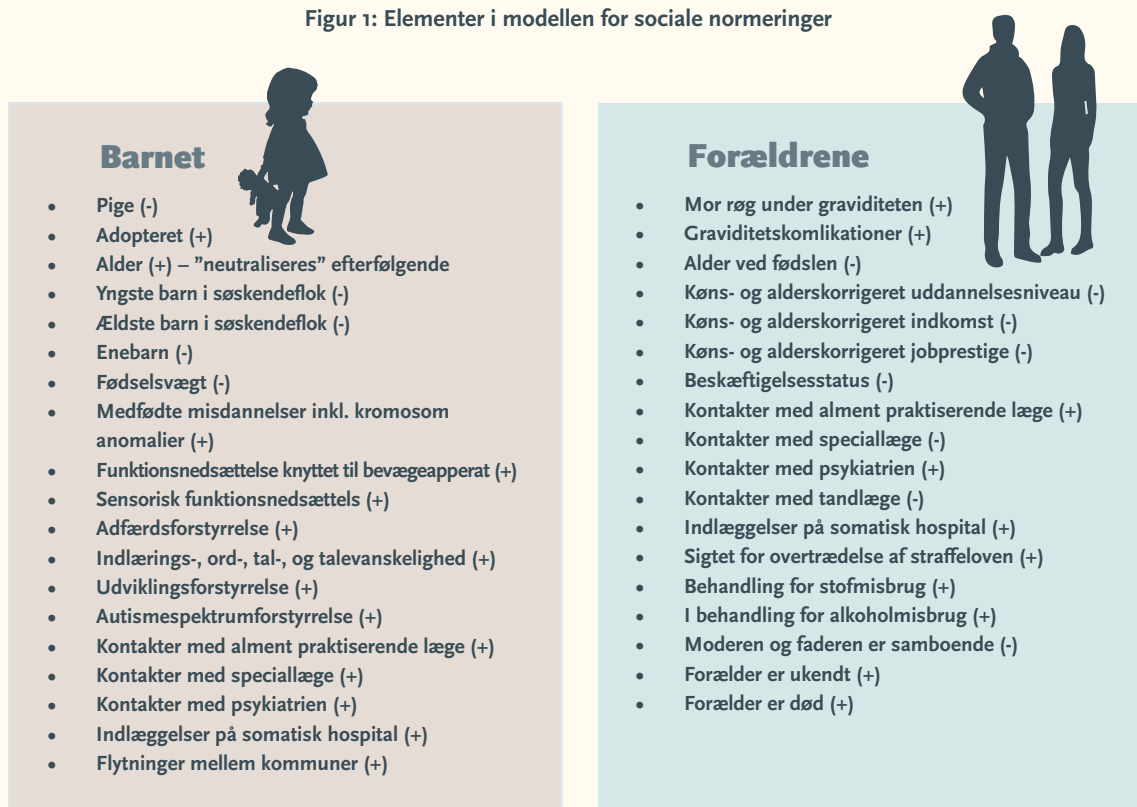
Figur 1: Elementer i modellen for sociale normeringer

Barnet

- Pige (-)
- Adopteret (+)
- Alder (+) – ”neutraliseres” efterfølgende
- Yngste barn i søskendeflok (-)
- Ældste barn i søskendeflok (-)
- Enebarn (-)
- Fødselsvægt (-)
- Medfødte misdannelser inkl. kromosom anomalier (+)
- Funktionsnedsættelse knyttet til bevægeapperat (+)
- Sensorisk funktionsnedsættels (+)
- Adfærdsforstyrrelse (+)
- Indlærings-, ord-, tal-, og talevanskelighed (+)
- Udviklingsforstyrrelse (+)
- Autismespektrumforstyrrelse (+)
- Kontakter med alment praktiserende læge (+)
- Kontakter med speciallæge (+)
- Kontakter med psykiatrien (+)
- Indlæggelser på somatisk hospital (+)
- Flytninger mellem kommuner (+)

Forældrene

- Mor røg under graviditeten (+)
- Graviditetskomlikationer (+)
- Alder ved fødslen (-)
- Køns- og alderskorrigeret uddannelsesniveau (-)
- Køns- og alderskorrigeret indkomst (-)
- Køns- og alderskorrigeret jobprestige (-)
- Beskæftigelsesstatus (-)
- Kontakter med alment praktiserende læge (+)
- Kontakter med speciallæge (-)
- Kontakter med psykiatrien (+)
- Kontakter med tandlæge (-)
- Indlæggelser på somatisk hospital (+)
- Sigtet for overtrædelse af straffeloven (+)
- Behandling for stofmisbrug (+)
- I behandling for alkoholmisbrug (+)
- Moderen og faderen er samboende (-)
- Forælder er ukendt (+)
- Forælder er død (+)